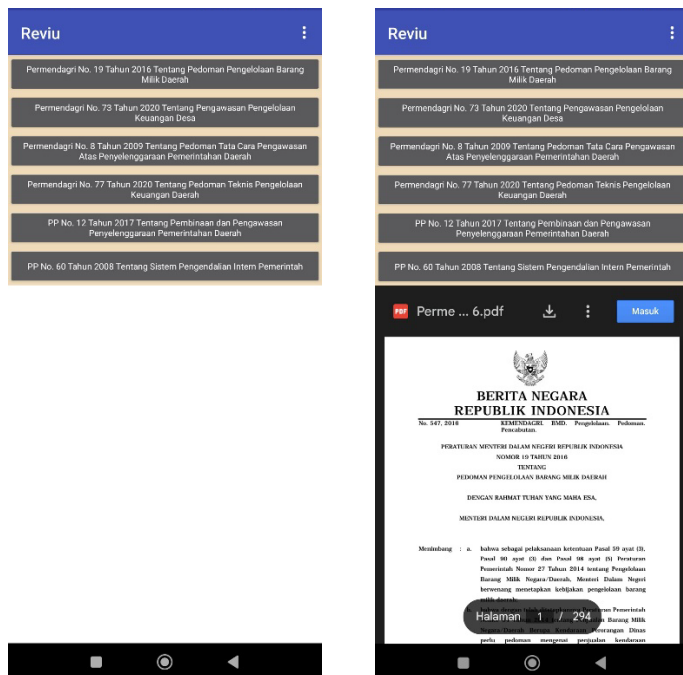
Reviu

Permendagri No. 19 Tahun 2016 Tentang Pedoman Pengelolaan Barang Milik Daerah

Permendagri No. 73 Tahun 2020 Tentang Pengawasan Pengelolaan Keuangan Desa

Permendagri No. 8 Tahun 2009 Tentang Pedoman Tata Cara Pengawasan Atas Penyelenggaraan Pemerintahan Daerah

Permendagri No. 77 Tahun 2020 Tentang Pedoman Teknis Pengelolaan Keuangan Daerah

PP No. 12 Tahun 2017 Tentang Pembinaan dan Pengawasan Penyelenggaraan Pemerintahan Daerah

PP No. 60 Tahun 2008 Tentang Sistem Pengendalian Intern Pemerintah

Reviu

Permendagri No. 19 Tahun 2016 Tentang Pedoman Pengelolaan Barang Milik Daerah

Permendagri No. 73 Tahun 2020 Tentang Pengawasan Pengelolaan Keuangan Desa

Permendagri No. 8 Tahun 2009 Tentang Pedoman Tata Cara Pengawasan Atas Penyelenggaraan Pemerintahan Daerah

Permendagri No. 77 Tahun 2020 Tentang Pedoman Teknis Pengelolaan Keuangan Daerah

PP No. 12 Tahun 2017 Tentang Pembinaan dan Pengawasan Penyelenggaraan Pemerintahan Daerah

PP No. 60 Tahun 2008 Tentang Sistem Pengendalian Intern Pemerintah

PDF Perme ... 6.pdf Masuk

BERITA NEGARA
REPUBLIK INDONESIA

No. 547, 2016 KEMENDAGRI. BMD. Pengelolaan. Pedoman. Pencabutan.

PERATURAN MENTERI DALAM NEGERI REPUBLIK INDONESIA
NOMOR 19 TAHUN 2016
TENTANG
PEDOMAN PENGELOLAAN BARANG MILIK DAERAH

DENGAN RAHMAT TUHAN YANG MAHA ESA,

MENTERI DALAM NEGERI REPUBLIK INDONESIA,

Menimbang : a. bahwa sebagai pelaksanaan ketentuan Pasal 50 ayat (3), Pasal 80 ayat (3) dan Pasal 98 ayat (5) Peraturan Pemerintah Nomor 27 Tahun 2014 tentang Pengelolaan Barang Milik Negara/Daerah, Menteri Dalam Negeri berwenang menetapkan kebijakan pengelolaan barang milik daerah;
b. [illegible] Pemerintah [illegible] Barang Milik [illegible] Penetapan Standar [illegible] Dinas perlu pedoman mengenai penjualan kendaraan

Halaman 1 / 294